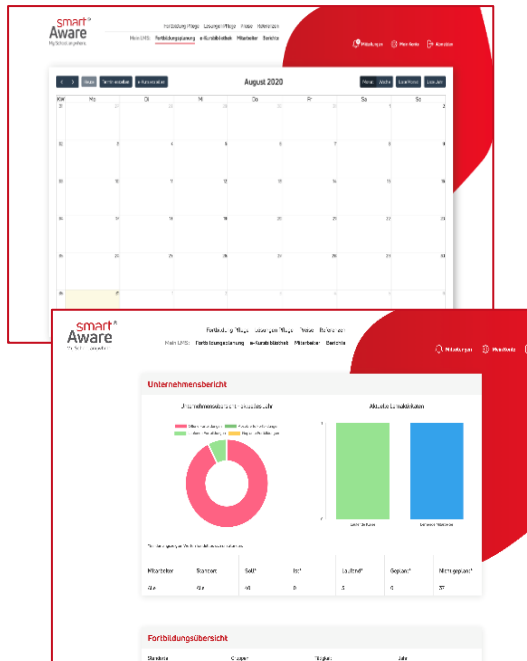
smart Aware

Fortbildung Pflege   Lösungen Pflege   Preise   Referenzen

Mein LMS   Fortbildungsplanung   e-Kursbibliothek   Mitarbeiter   Berichte

Mitteilungen   Mein Konto   Abmelden

< >   Heute   Termin erstellen   e-Kurs erstellen

August 2020

Monat   Woche   Tagesansicht   Liste

| KW | Mo | Di | Mi | Do | Fr | Sa | So |
|---|---|---|---|---|---|---|---|
| 31 | 27 | 28 | 29 | 30 | 31 | 1 | 2 |
| 32 | 3 | 4 | 5 | 6 | 7 | 8 | 9 |
| 33 | 10 | 11 | 12 | 13 | 14 | 15 | 16 |
| 34 | 17 | 18 | 19 | 20 | 21 | 22 | 23 |
| 35 | 24 | 25 | 26 | 27 | 28 | 29 | 30 |
| 36 | 31 | 1 | 2 | 3 | 4 | 5 | 6 |

smart Aware

Fortbildung Pflege   Lösungen Pflege   Preise   Referenzen

Mein LMS   Fortbildungsplanung   e-Kursbibliothek   Mitarbeiter   Berichte

Mitteilungen   Mein Konto   Abmelden

Unternehmensbericht

Unternehmensstatistik dieses Jahr

Aktuelle Lernaktivitäten

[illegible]

| Mitarbeiter | Standort | Soll* | Ist* | Laufend* | Geplant* | Nicht geplant* |
|---|---|---|---|---|---|---|
| Alle | Alle | 48 | 9 | 3 | 6 | 37 |

Fortbildungsübersicht

Standorte   Gruppen   Regeln   Jahr